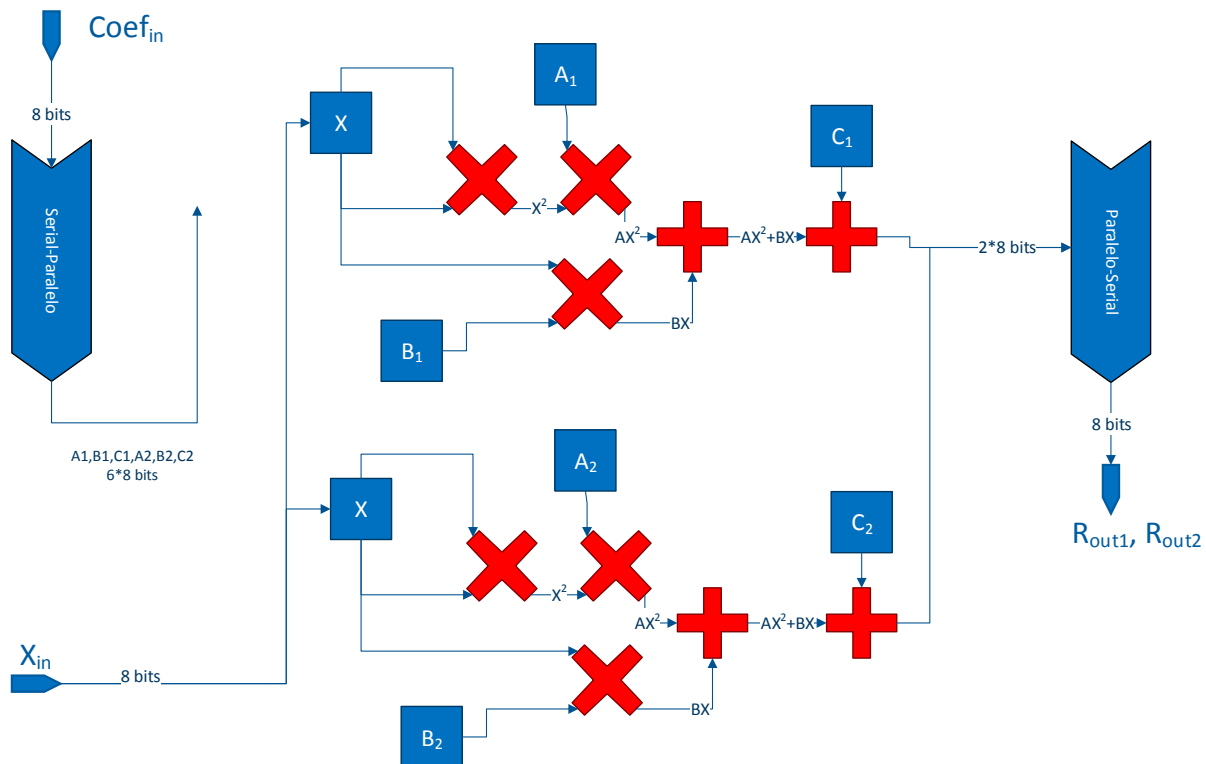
$Coef_{in}$

8 bits

Serial-Paralelo

A1,B1,C1,A2,B2,C2
6*8 bits

X

$A_1$

$X^2$

$AX^2$

$AX^2$+BX

$C_1$

2*8 bits

BX

$B_1$

Paralelo-Serial

8 bits

$R_{out1}$, $R_{out2}$

X

$A_2$

$X^2$

$AX^2$

$AX^2$+BX

$C_2$

$X_{in}$

8 bits

BX

$B_2$